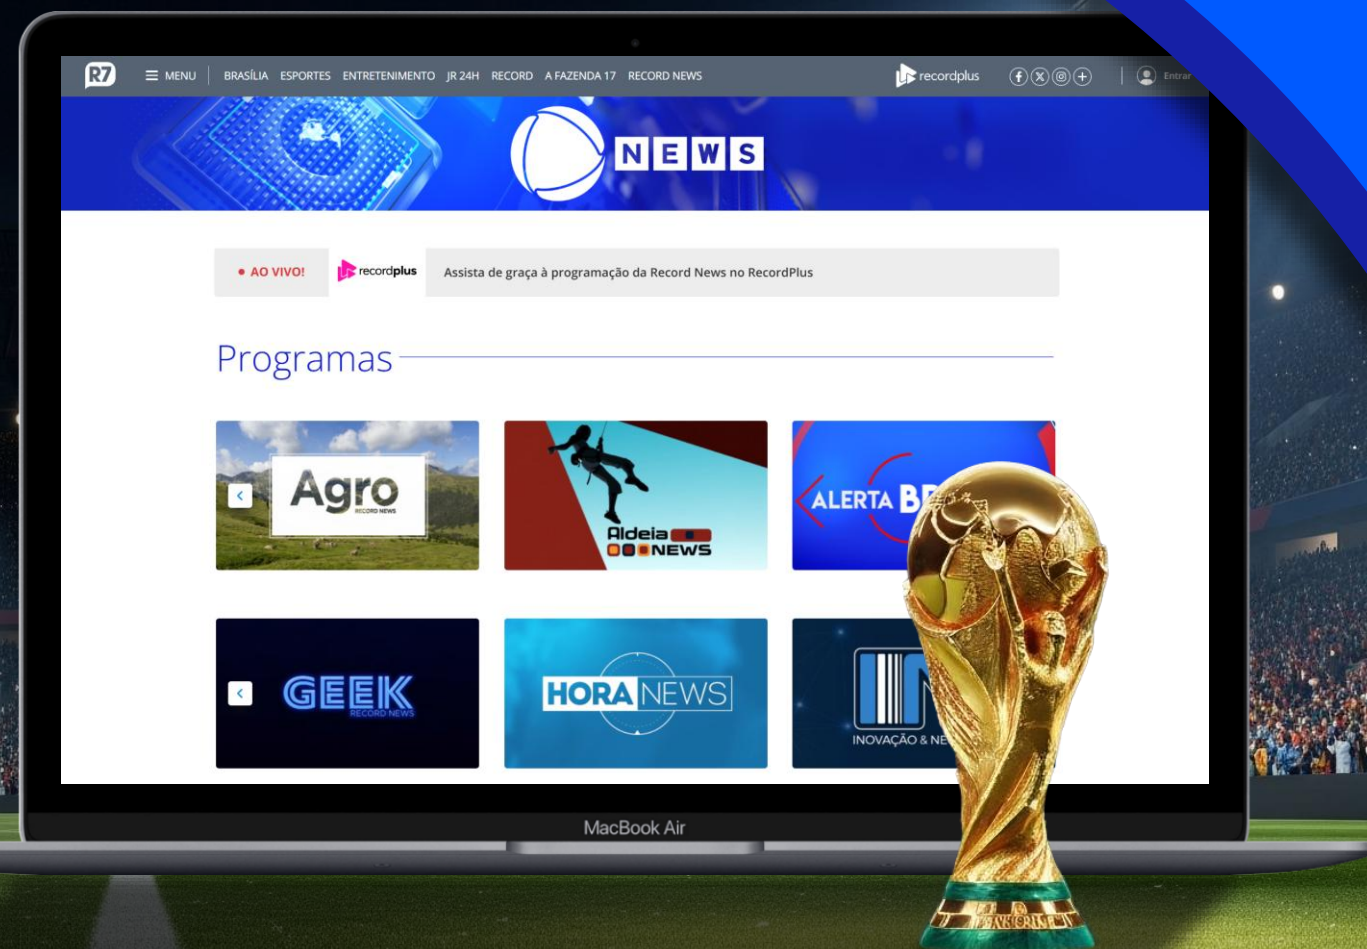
R7 MENU BRASÍLIA ESPORTES ENTRETENIMENTO JR 24H RECORD A FAZENDA 17 RECORD NEWS

recordplus

Entrar

NEWS

• AO VIVO! recordplus Assista de graça à programação da Record News no RecordPlus

Programas

Agro
RECORD NEWS

Aldeia NEWS

ALERTA BR

GEEK
RECORD NEWS

HORA NEWS

INOVAÇÃO & NE

MacBook Air